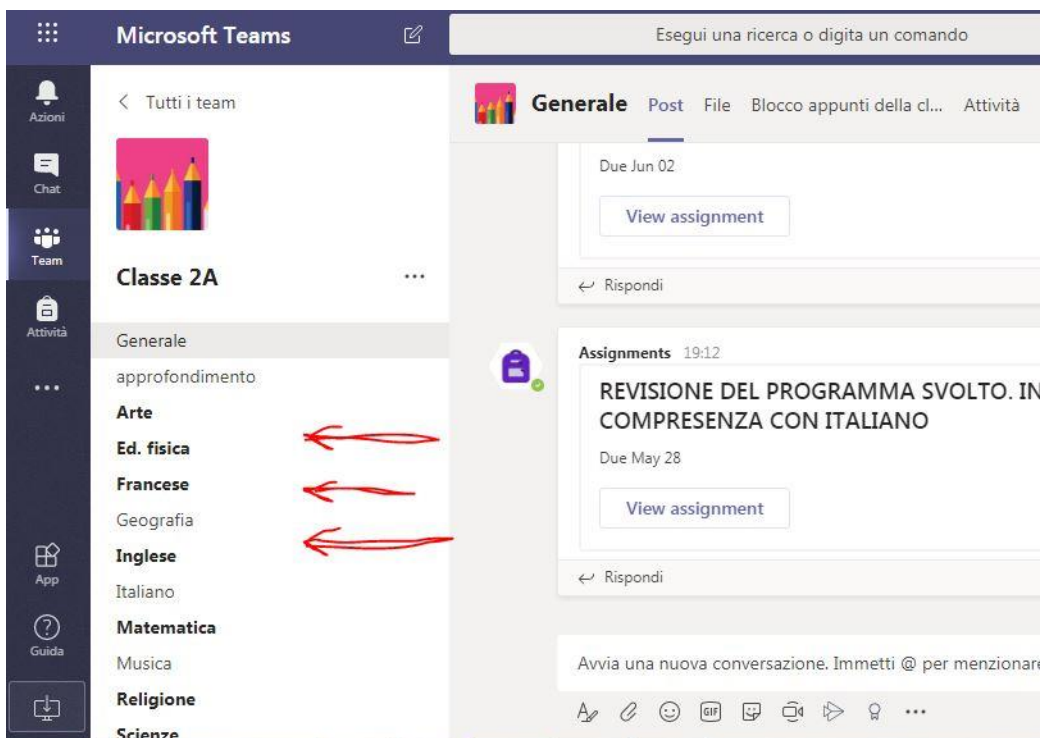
Microsoft Teams

Esegui una ricerca o digita un comando

Azioni
Chat
Team
Attività
...
App
Guida

< Tutti i team

Classe 2A ...

Generale
approfondimento
Arte
Ed. fisica
Francese
Geografia
Inglese
Italiano
Matematica
Musica
Religione
Scienze

Generale Post File Blocco appunti della cl... Attività

Due Jun 02

View assignment

Rispondi

Assignments 19:12

REVISIONE DEL PROGRAMMA SVOLTO. IN COMPRESENZA CON ITALIANO

Due May 28

View assignment

Rispondi

Avvia una nuova conversazione. Immetti @ per menzionare